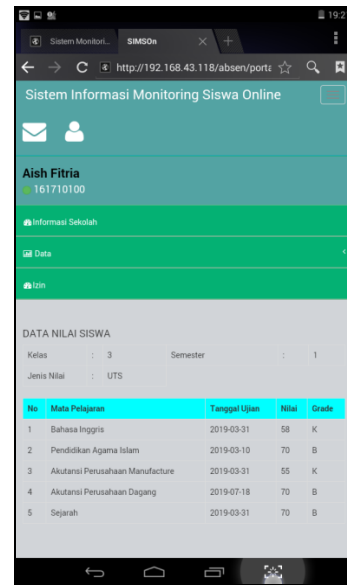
19:2

Sistem Monitori... SIMSOn

http://192.168.43.118/absen/porta

Sistem Informasi Monitoring Siswa Online

Aish Fitria
161710100

Informasi Sekolah

Data

Izin

DATA NILAI SISWA

| Kelas | : | 3 | Semester | : | 1 |
|---|---|---|---|---|---|
| Jenis Nilai | : | UTS | | | |

| No | Mata Pelajaran | Tanggal Ujian | Nilai | Grade |
|---|---|---|---|---|
| 1 | Bahasa Inggris | 2019-03-31 | 58 | K |
| 2 | Pendidikan Agama Islam | 2019-03-10 | 70 | B |
| 3 | Akutansi Perusahaan Manufacture | 2019-03-31 | 55 | K |
| 4 | Akutansi Perusahaan Dagang | 2019-07-18 | 70 | B |
| 5 | Sejarah | 2019-03-31 | 70 | B |